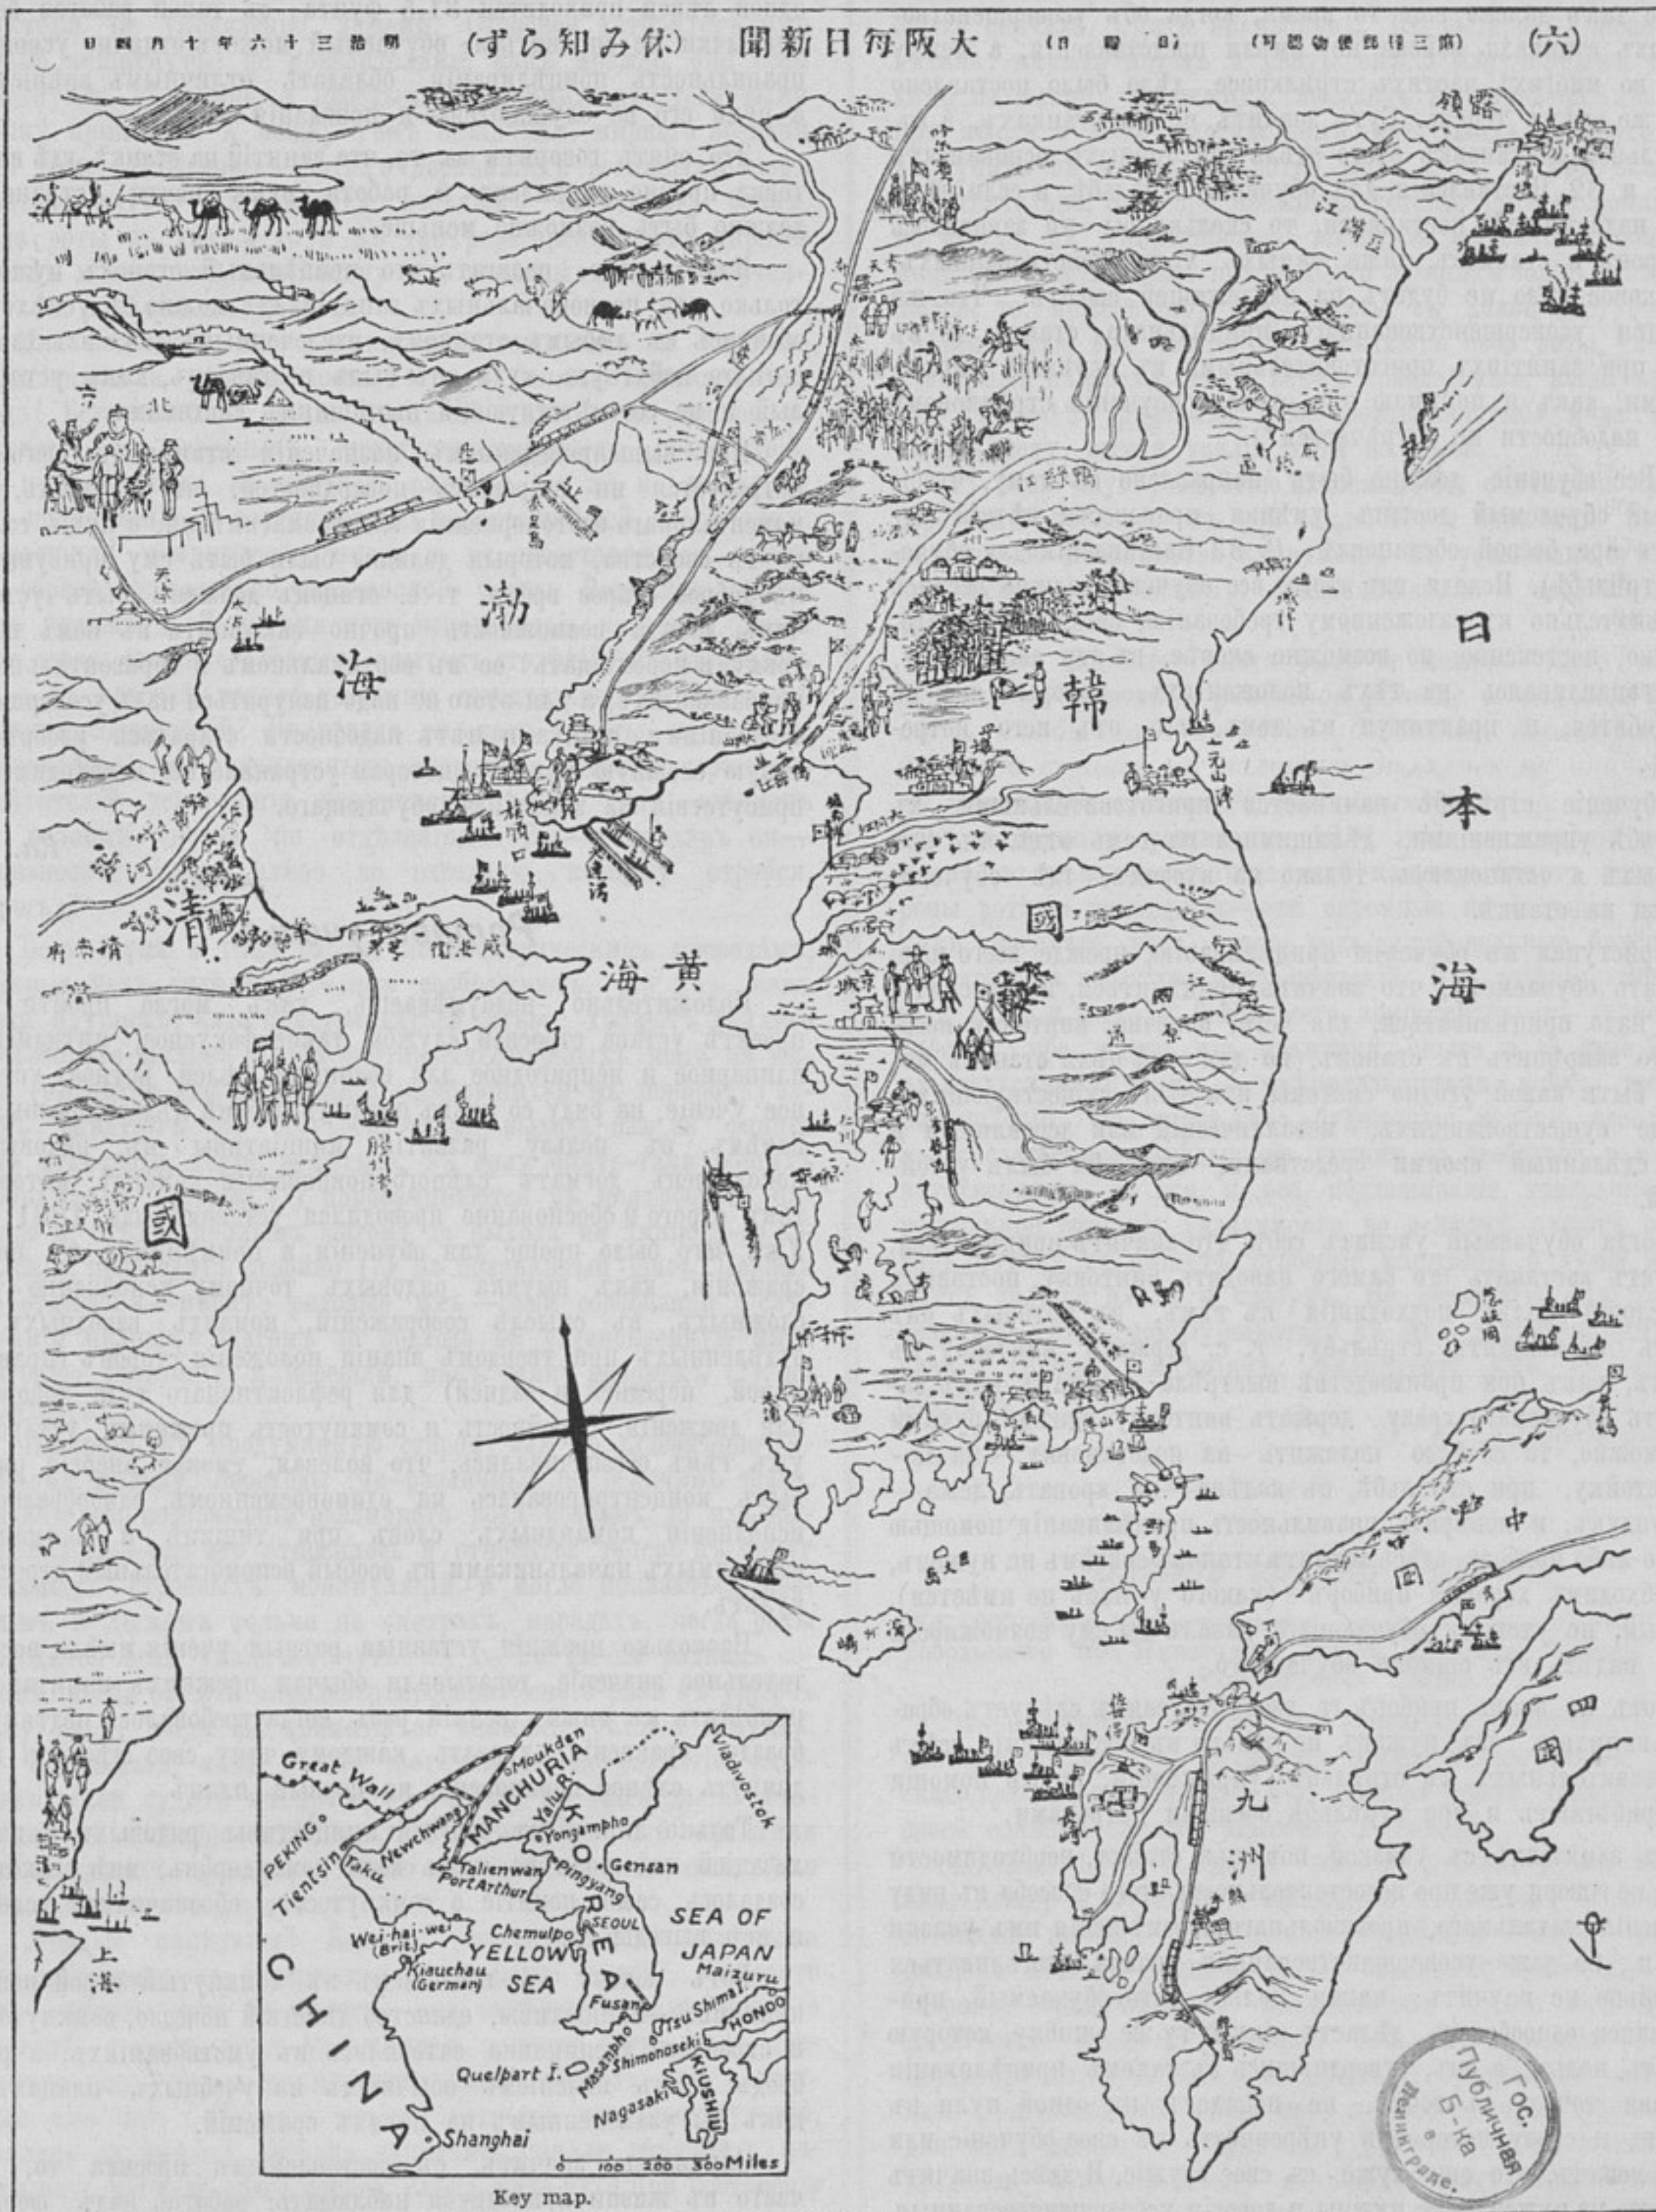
(六)

(可認物便郵種三第)

(日曜日)

大阪毎日新聞

(休み知らず)

明治三十六年十月四日

渤海

清國

黄海

韓國

日本海

Great Wall

PEKING

Tientsin

Taku

Newchwang

Moukden

MANCHURIA

Yalu R.

Yongampho

Vladivostok

Talienwan

Port Arthur

Pingyang

Gensan

KOREA

Chemulpo

SEOUL

SEA OF JAPAN

Wei-hai-wei (Brit.)

YELLOW SEA

Kiauchau (German)

Maizuru

Fusan

Tsu Shima I.

HONDO

Masanpho

Shimonoseki

Quelpart I.

KIUSHIU

Nagasaki

CHINA

Shanghai

0 100 200 300 Miles

Key map.

Гос. Публичная Б-ка в Ленинграде.